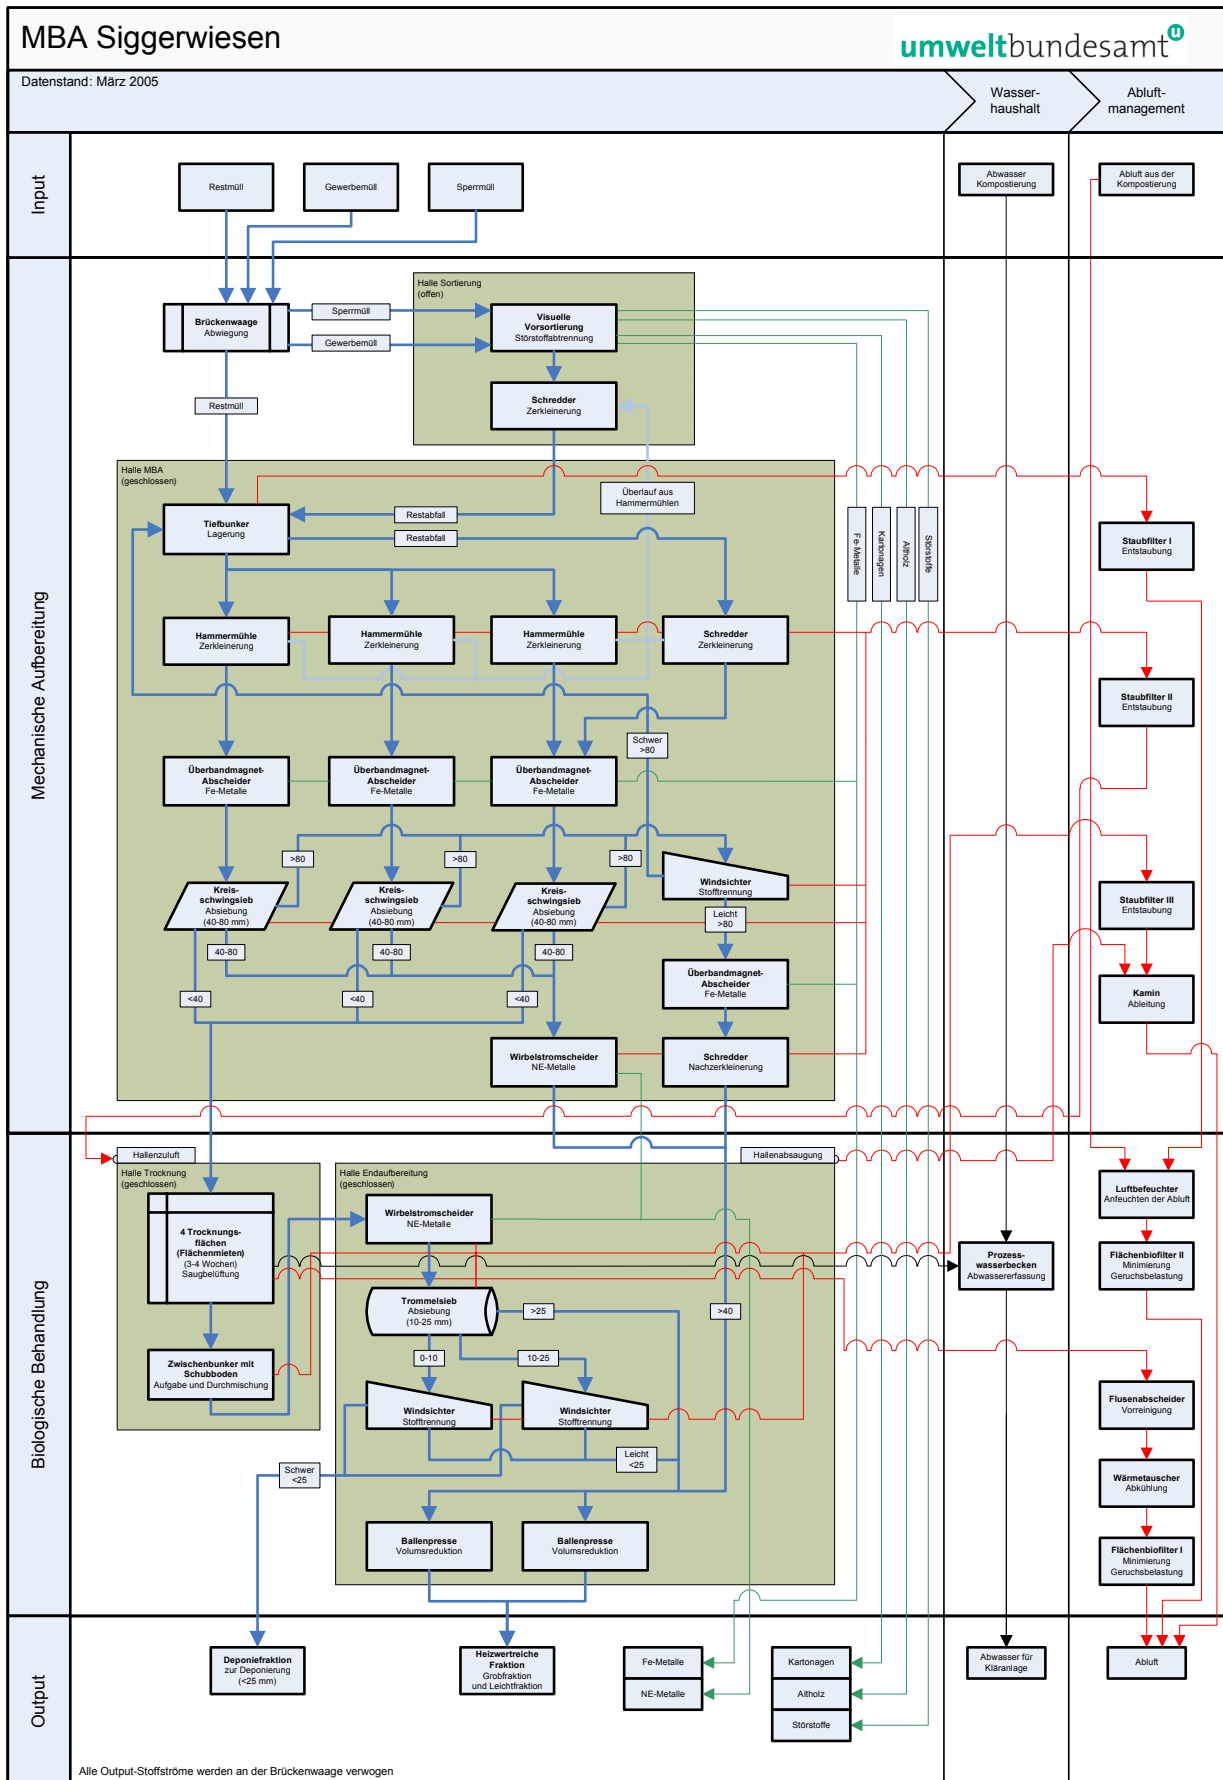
MBA Siggerwiesen

umweltbundesamt

Datenstand: März 2005

Wasserhaushalt

Abluftmanagement

Input

Restmüll

Gewerbemüll

Sperrmüll

Abwasser Kompostierung

Abluft aus der Kompostierung

Mechanische Aufbereitung

Halle Sortierung (offen)

Brückenwaage Abwiegung

Sperrmüll

Gewerbemüll

Visuelle Vorsortierung Störstoffabtrennung

Schredder Zerkleinerung

Restmüll

Halle MBA (geschlossen)

Überlauf aus Hammermühlen

Tiefbunker Lagerung

Restabfall

Restabfall

Fe-Metalle

Kartonagen

Altholz

Störstoffe

Staubfilter I Entstaubung

Hammermühle Zerkleinerung

Hammermühle Zerkleinerung

Hammermühle Zerkleinerung

Schredder Zerkleinerung

Staubfilter II Entstaubung

Schwer >80

Überbandmagnet-Abscheider Fe-Metalle

Überbandmagnet-Abscheider Fe-Metalle

Überbandmagnet-Abscheider Fe-Metalle

>80

>80

>80

Windsichter Stofftrennung

Staubfilter III Entstaubung

Kreisschwingsieb Absiebung (40-80 mm)

Kreisschwingsieb Absiebung (40-80 mm)

Kreisschwingsieb Absiebung (40-80 mm)

Leicht >80

40-80

40-80

40-80

Überbandmagnet-Abscheider Fe-Metalle

Kamin Ableitung

<40

<40

<40

Wirbelstromscheider NE-Metalle

Schredder Nachzerkleinerung

Biologische Behandlung

Hallenzuluft

Hallenabsaugung

Halle Trocknung (geschlossen)

Halle Endaufbereitung (geschlossen)

Luftbefeuchter Anfeuchten der Abluft

4 Trocknungsflächen (Flächenmieten) (3-4 Wochen) Saugbelüftung

Wirbelstromscheider NE-Metalle

Prozesswasserbecken Abwassererfassung

Flächenbiofilter II Minimierung Geruchsbelastung

Trommelsieb Absiebung (10-25 mm)

>25

>40

0-10

10-25

Zwischenbunker mit Schubboden Aufgabe und Durchmischung

Flusenabscheider Vorreinigung

Windsichter Stofftrennung

Windsichter Stofftrennung

Leicht <25

Schwer <25

Wärmetauscher Abkühlung

Ballenpresse Volumsreduktion

Ballenpresse Volumsreduktion

Flächenbiofilter I Minimierung Geruchsbelastung

Output

Deponiefraktion zur Deponierung (<25 mm)

Heizwertreiche Fraktion Grobfraktion und Leichtfraktion

Fe-Metalle

NE-Metalle

Kartonagen

Altholz

Störstoffe

Abwasser für Kläranlage

Abluft

Alle Output-Stoffströme werden an der Brückenwaage verwogen